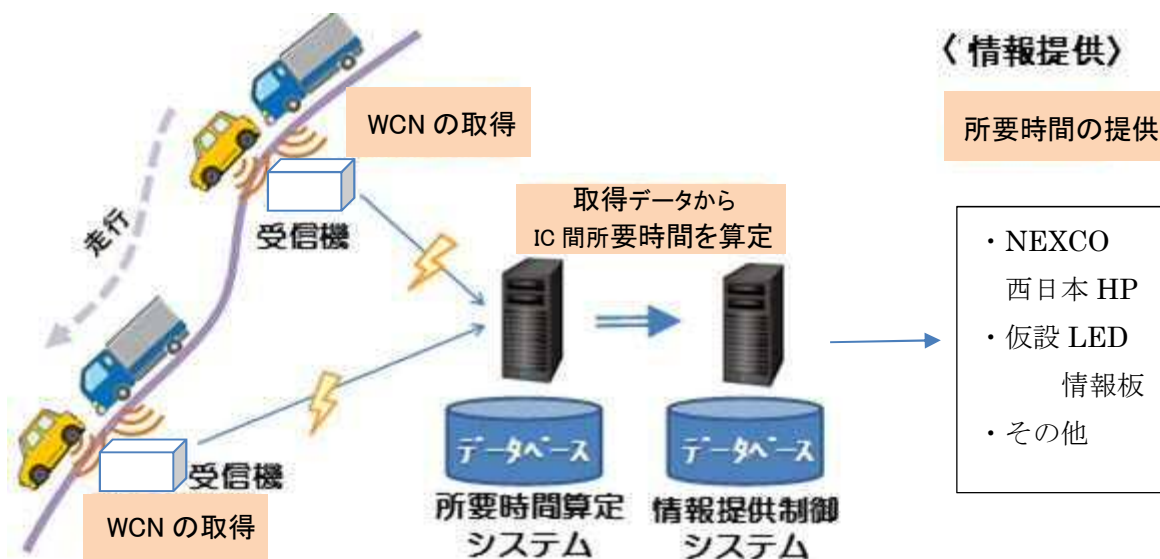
〈情報提供〉

所要時間の提供

WCN の取得

走行

受信機

取得データから
IC 間所要時間を算定

・NEXCO
西日本 HP
・仮設 LED
情報板
・その他

受信機

WCN の取得

データベース

データベース

所要時間算定
システム

情報提供制御
システム